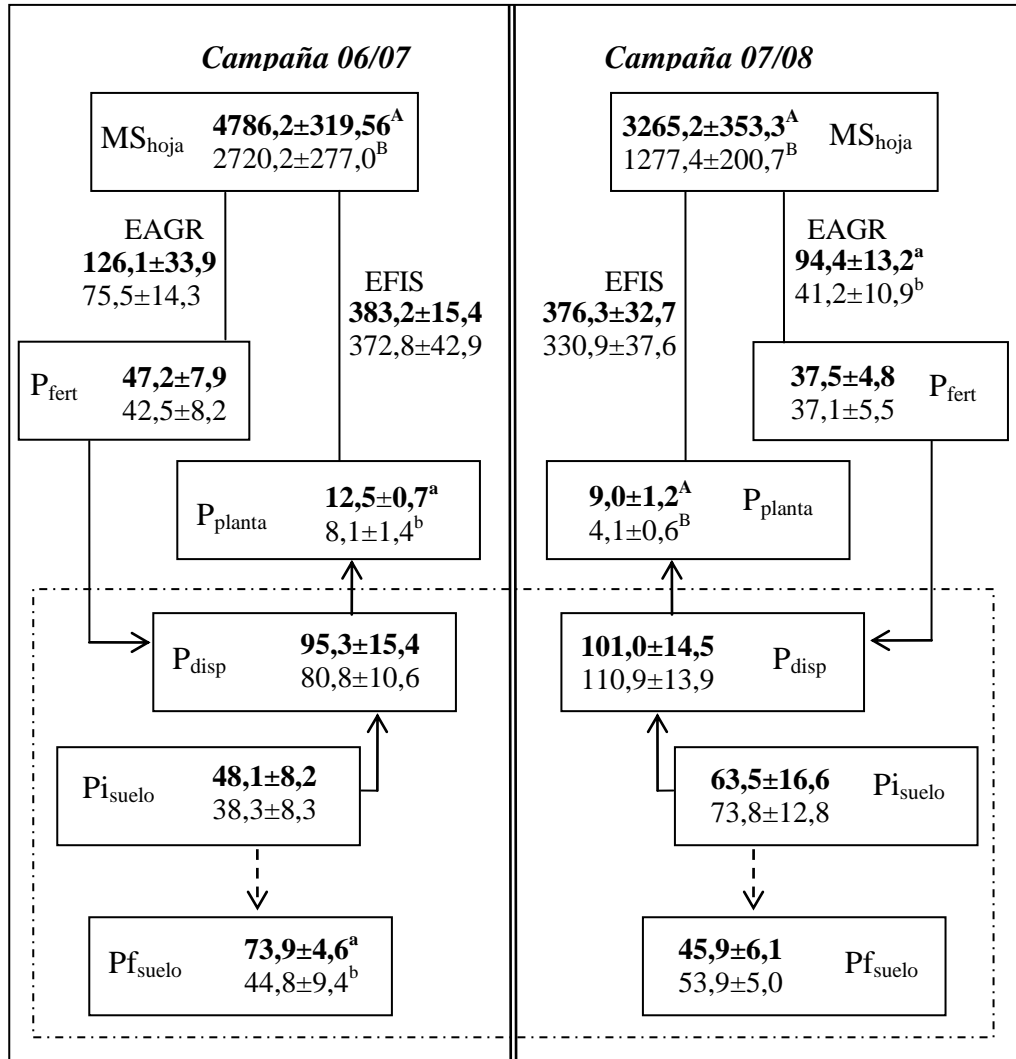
Campaña 06/07

$MS_{hoja}$ **4786,2±319,56$^{A}$** 2720,2±277,0$^{B}$

EAGR **126,1±33,9** 75,5±14,3

EFIS **383,2±15,4** 372,8±42,9

$P_{fert}$ **47,2±7,9** 42,5±8,2

$P_{planta}$ **12,5±0,7$^{a}$** 8,1±1,4$^{b}$

$P_{disp}$ **95,3±15,4** 80,8±10,6

$Pi_{suelo}$ **48,1±8,2** 38,3±8,3

$Pf_{suelo}$ **73,9±4,6$^{a}$** 44,8±9,4$^{b}$

Campaña 07/08

**3265,2±353,3$^{A}$** 1277,4±200,7$^{B}$ $MS_{hoja}$

EFIS **376,3±32,7** 330,9±37,6

EAGR **94,4±13,2$^{a}$** 41,2±10,9$^{b}$

**37,5±4,8** 37,1±5,5 $P_{fert}$

**9,0±1,2$^{A}$** 4,1±0,6$^{B}$ $P_{planta}$

**101,0±14,5** 110,9±13,9 $P_{disp}$

**63,5±16,6** 73,8±12,8 $Pi_{suelo}$

**45,9±6,1** 53,9±5,0 $Pf_{suelo}$